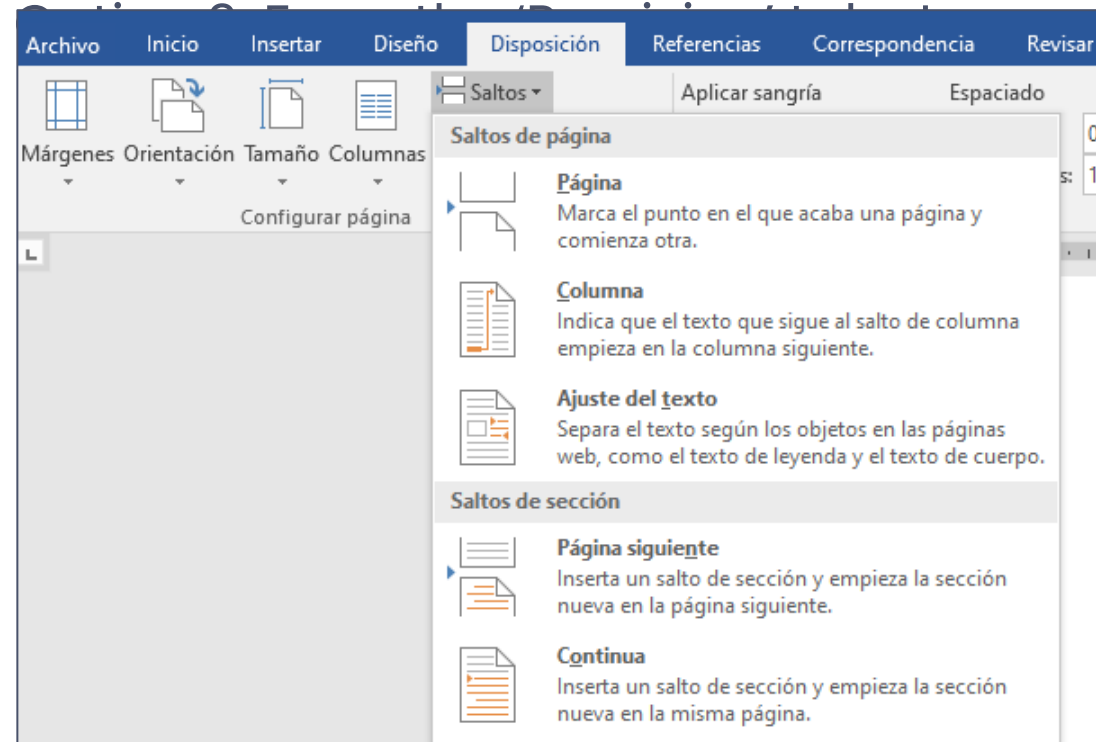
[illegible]

Archivo Inicio Insertar Diseño Disposición Referencias Correspondencia Revisar

Márgenes Orientación Tamaño Columnas

Configurar página

Saltos

Aplicar sangría

Espaciado

Saltos de página

Página
Marca el punto en el que acaba una página y comienza otra.

Columna
Indica que el texto que sigue al salto de columna empieza en la columna siguiente.

Ajuste del texto
Separa el texto según los objetos en las páginas web, como el texto de leyenda y el texto de cuerpo.

Saltos de sección

Página siguiente
Inserta un salto de sección y empieza la sección nueva en la página siguiente.

Continua
Inserta un salto de sección y empieza la sección nueva en la misma página.